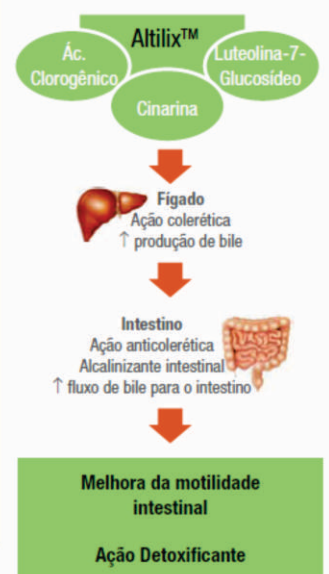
Altilix$^{TM}$

Ác. Clorogênico

Luteolina-7-Glucosídeo

Cinarina

Fígado
Ação colerética
$\uparrow$ produção de bile

Intestino
Ação anticolerética
Alcalinizante intestinal
$\uparrow$ fluxo de bile para o intestino

Melhora da motilidade intestinal

Ação Detoxificante